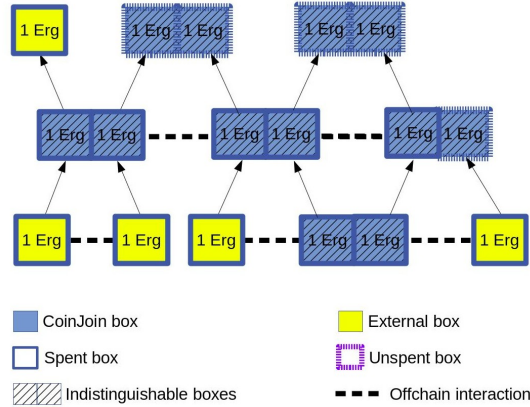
1 Erg

1 Erg 1 Erg

1 Erg 1 Erg

1 Erg 1 Erg

1 Erg 1 Erg

1 Erg 1 Erg

1 Erg

1 Erg

1 Erg

1 Erg 1 Erg

1 Erg

CoinJoin box

External box

Spent box

Unspent box

Indistinguishable boxes

Offchain interaction